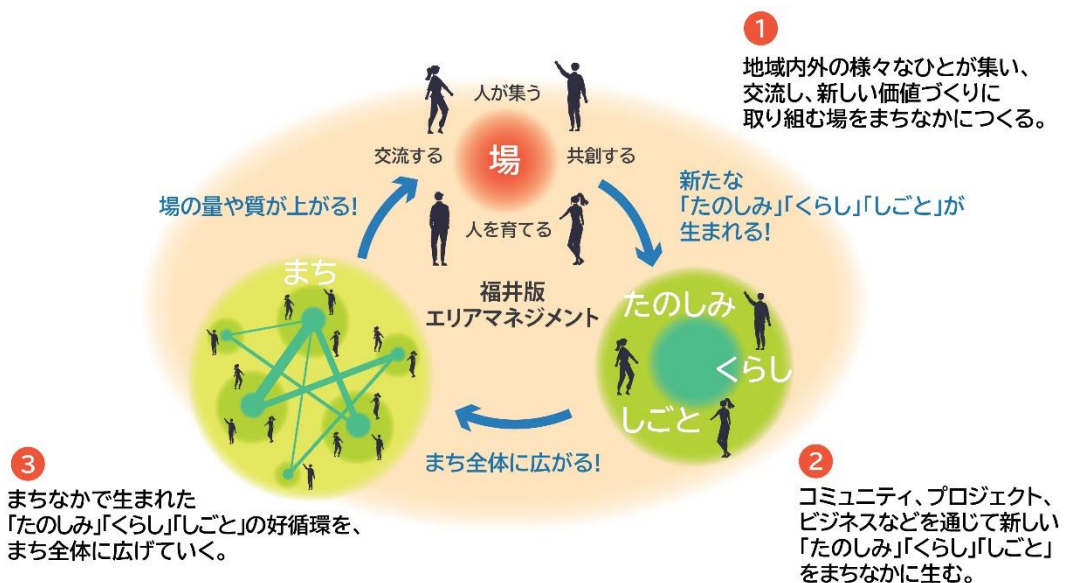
1
地域内外の様々なひとが集い、交流し、新しい価値づくりに取り組む場をまちなかにつくる。

人が集う
交流する
場
共創する
人を育てる

場の量や質が上がる!

新たな「たのしみ」「くらし」「しごと」が生まれる!

まち

福井版
エリアマネジメント

たのしみ
くらし
しごと

まち全体に広がる!

3
まちなかで生まれた「たのしみ」「くらし」「しごと」の好循環を、まち全体に広げていく。

2
コミュニティ、プロジェクト、ビジネスなどを通じて新しい「たのしみ」「くらし」「しごと」をまちなかに生む。